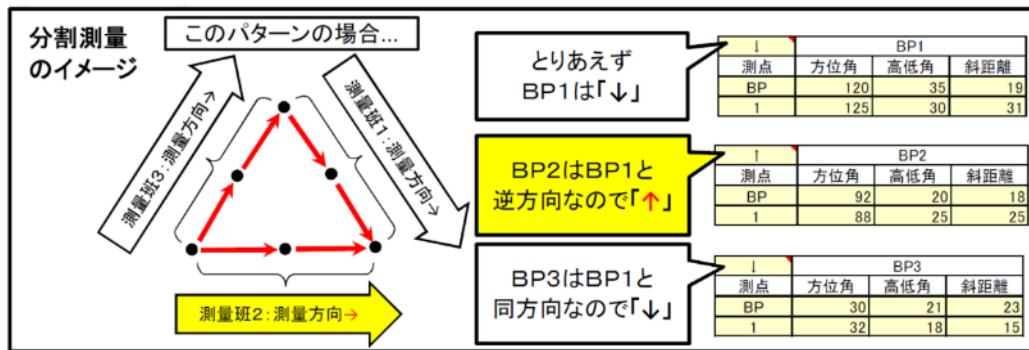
分割測量のイメージ

このパターンの場合...

測量班3：測量方向→

測量班1：測量方向→

測量班2：測量方向→

とりあえずBP1は「↓」

| ↓ | BP1 | | |
|---|---|---|---|
| 測点 | 方位角 | 高低角 | 斜距離 |
| BP | 120 | 35 | 19 |
| 1 | 125 | 30 | 31 |

BP2はBP1と逆方向なので「↑」

| ↑ | BP2 | | |
|---|---|---|---|
| 測点 | 方位角 | 高低角 | 斜距離 |
| BP | 92 | 20 | 18 |
| 1 | 88 | 25 | 25 |

BP3はBP1と同方向なので「↓」

| ↓ | BP3 | | |
|---|---|---|---|
| 測点 | 方位角 | 高低角 | 斜距離 |
| BP | 30 | 21 | 23 |
| 1 | 32 | 18 | 15 |